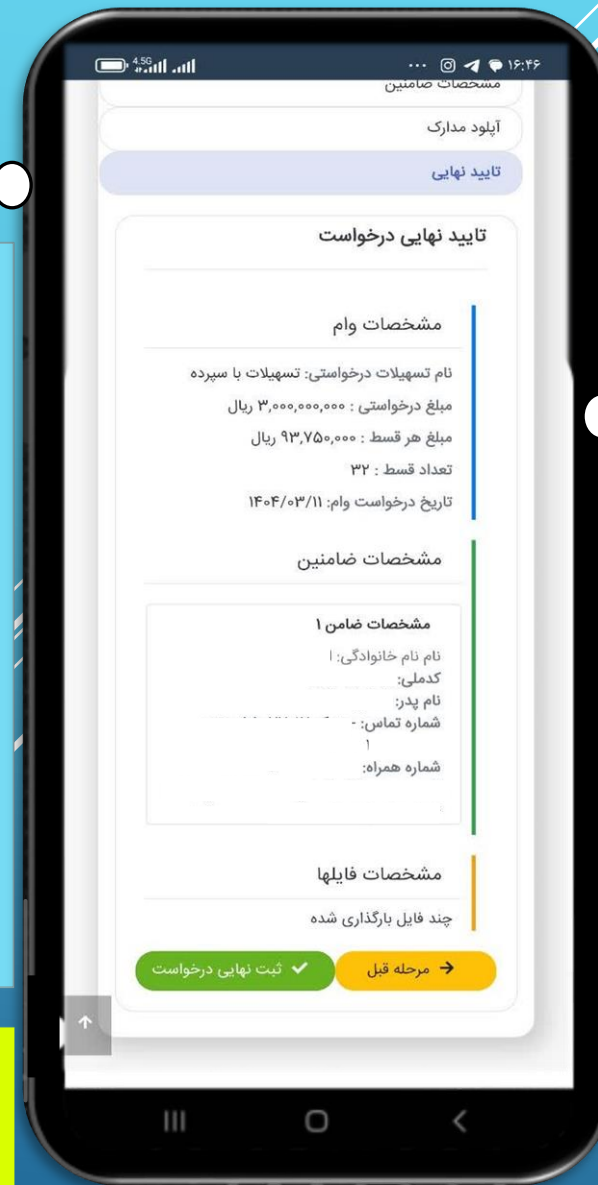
4.5G ... ۱۶:۴۶

مشخصات ضامنین

آپلود مدارک

تایید نهایی

تایید نهایی درخواست

مشخصات وام

نام تسهیلات درخواستی: تسهیلات با سپرده

مبلغ درخواستی : ۳,۰۰۰,۰۰۰,۰۰۰ ریال

مبلغ هر قسط : ۹۳,۷۵۰,۰۰۰ ریال

تعداد قسط : ۳۲

تاریخ درخواست وام: ۱۴۰۴/۰۳/۱۱

مشخصات ضامنین

مشخصات ضامن ۱

نام نام خانوادگی: ا

کدملی:

نام پدر:

شماره تماس: -

۱

شماره همراه:

مشخصات فایلها

چند فایل بارگذاری شده

مرحله قبل

ثبت نهایی درخواست